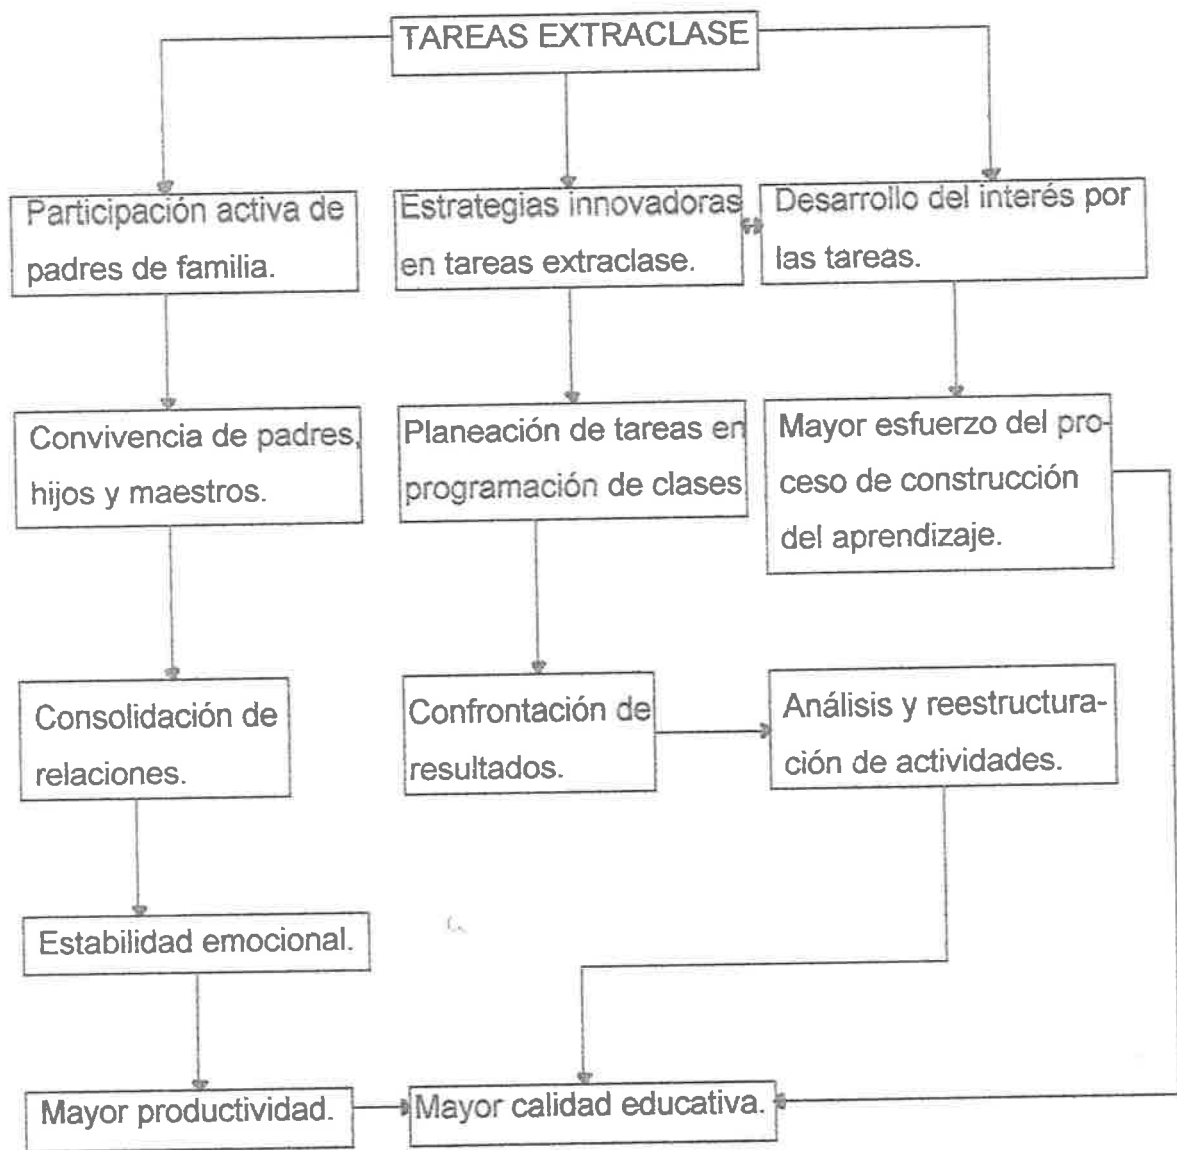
TAREAS EXTRACLASE

Participación activa de padres de familia.

Convivencia de padres, hijos y maestros.

Consolidación de relaciones.

Estabilidad emocional.

Mayor productividad.

Estrategias innovadoras en tareas extraclase.

Planeación de tareas en programación de clases

Confrontación de resultados.

Desarrollo del interés por las tareas.

Mayor esfuerzo del proceso de construcción del aprendizaje.

Análisis y reestructuración de actividades.

Mayor calidad educativa.